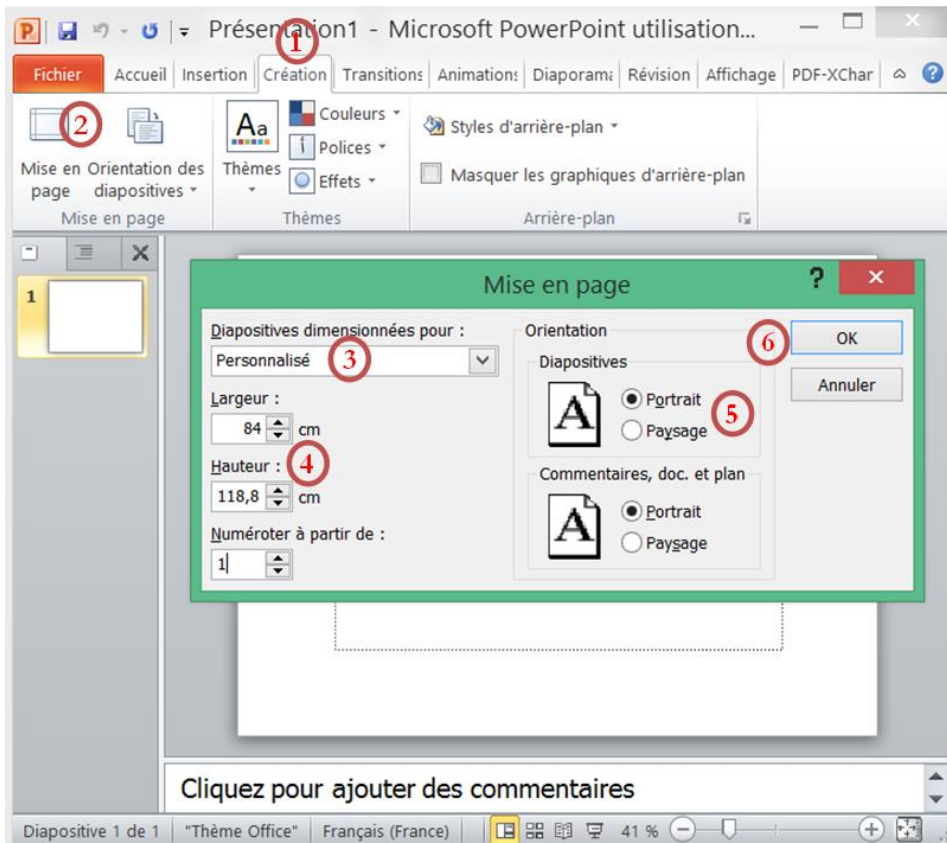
P Présentation1 - Microsoft PowerPoint utilisation...

1

Fichier | Accueil | Insertion | Création | Transitions | Animations | Diaporama | Révision | Affichage | PDF-XChar

2

Mise en page | Orientation des diapositives

Mise en page

Aa

Thèmes

Couleurs

Polices

Effets

Thèmes

Styles d'arrière-plan

Masquer les graphiques d'arrière-plan

Arrière-plan

1

Mise en page

?

Diapositives dimensionnées pour :

Personnalisé

3

Largeur :

84 cm

Hauteur :

4

118,8 cm

Numéroter à partir de :

1

Orientation

Diapositives

A

Portrait

Paysage

5

Commentaires, doc. et plan

A

Portrait

Paysage

6

OK

Annuler

Cliquez pour ajouter des commentaires

Diapositive 1 de 1 | "Thème Office" | Français (France) | 41 %